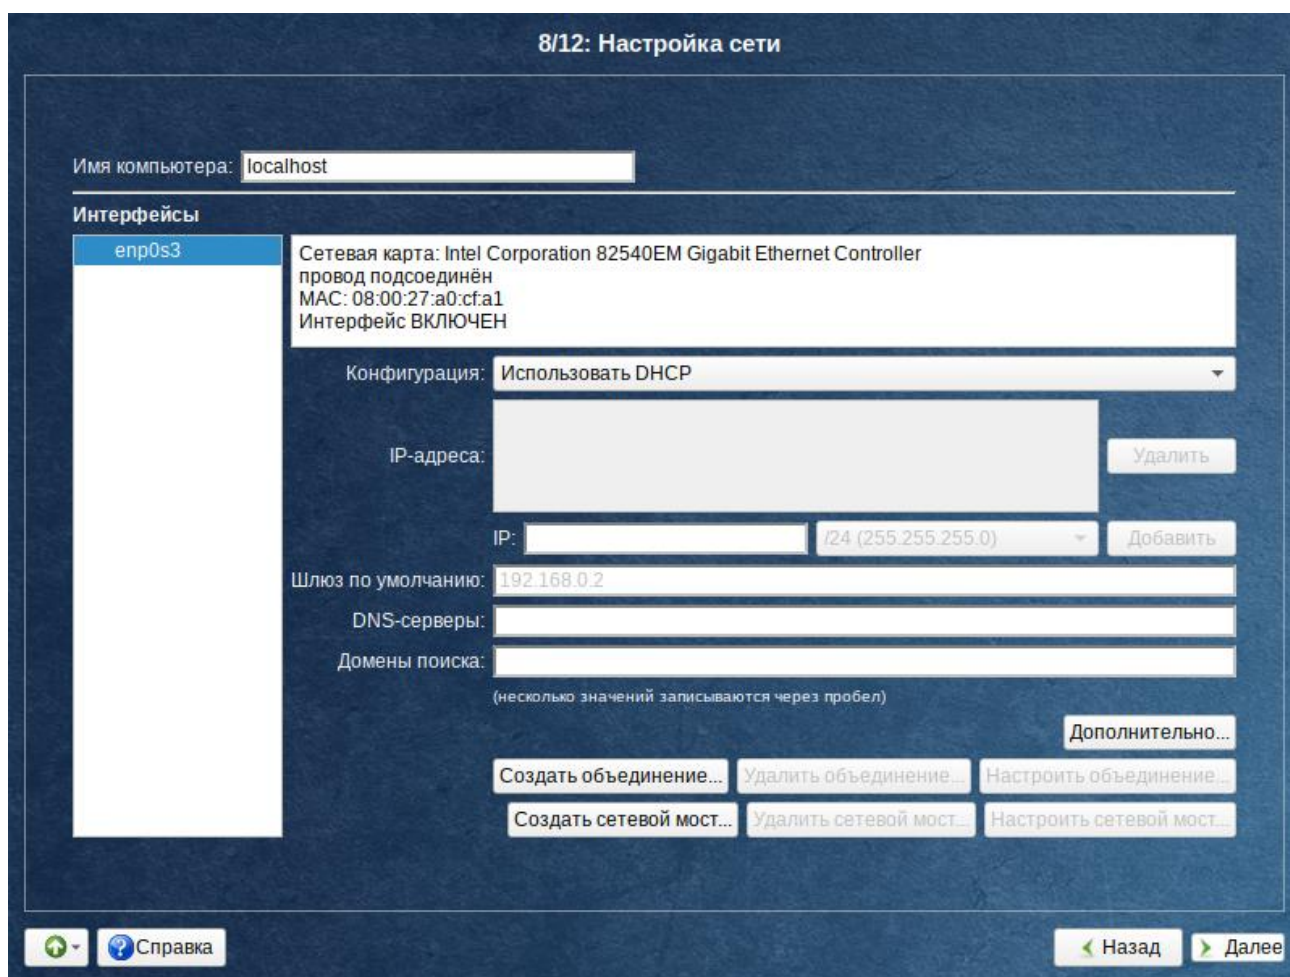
8/12: Настройка сети

Имя компьютера: localhost

Интерфейсы

enp0s3

Сетевая карта: Intel Corporation 82540EM Gigabit Ethernet Controller
провод подсоединён
MAC: 08:00:27:a0:cf:a1
Интерфейс ВКЛЮЧЕН

Конфигурация: Использовать DHCP

IP-адреса:

Удалить

IP:

/24 (255.255.255.0)

Добавить

Шлюз по умолчанию: 192.168.0.2

DNS-серверы:

Домены поиска:

(несколько значений записываются через пробел)

Дополнительно...

Создать объединение...

Удалить объединение...

Настроить объединение...

Создать сетевой мост...

Удалить сетевой мост...

Настроить сетевой мост...

Справка

Назад

Далее